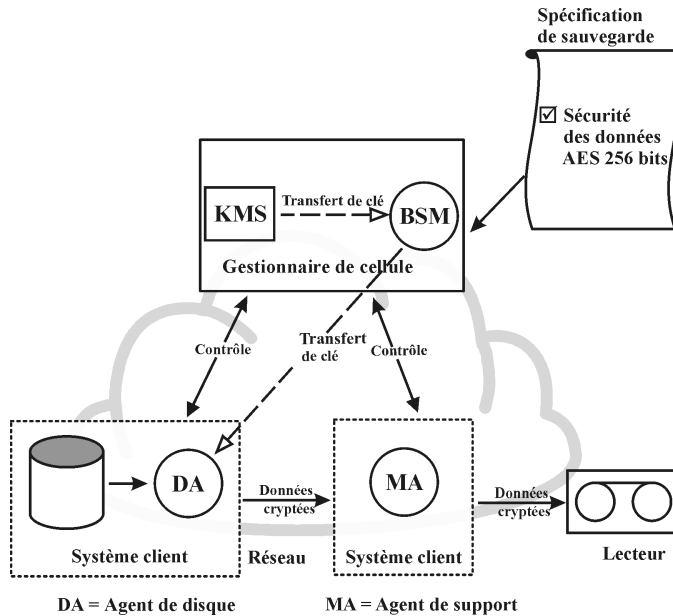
Spécification de sauvegarde

☑ Sécurité des données AES 256 bits

KMS

Transfert de clé

BSM

Gestionnaire de cellule

Contrôle

Transfert de clé

Contrôle

DA

Données cryptées

MA

Données cryptées

Système client

Réseau

Système client

Lecteur

DA = Agent de disque

MA = Agent de support